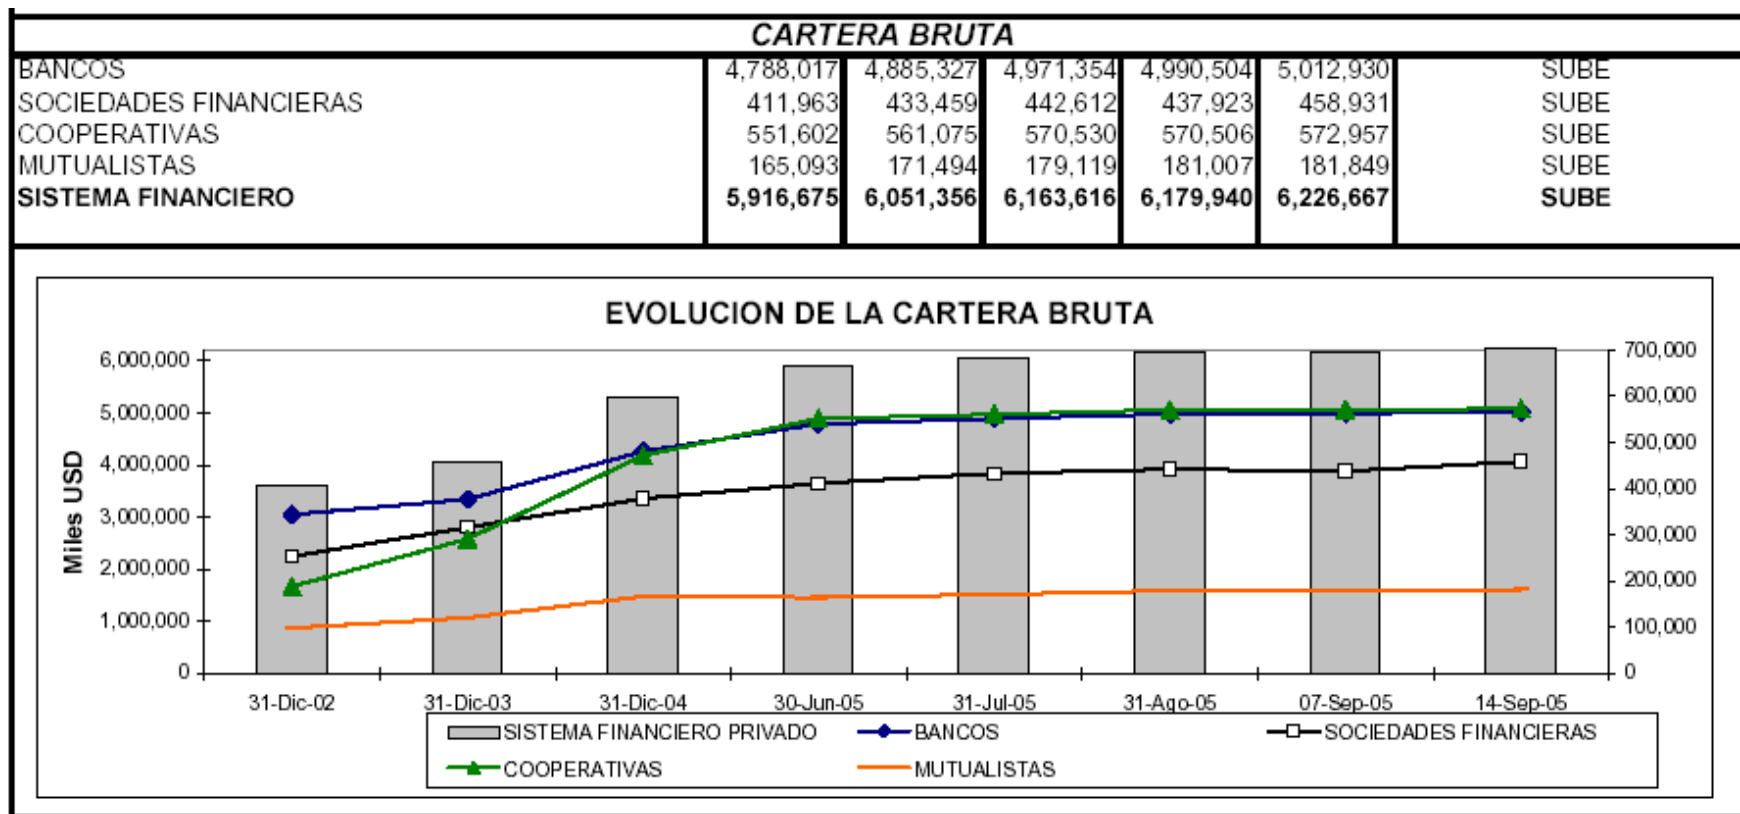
CARTERA BRUTA

| | | | | | | |
|---|---|---|---|---|---|---|
| BANCOS | 4,788,017 | 4,885,327 | 4,971,354 | 4,990,504 | 5,012,930 | SUBE |
| SOCIEDADES FINANCIERAS | 411,963 | 433,459 | 442,612 | 437,923 | 458,931 | SUBE |
| COOPERATIVAS | 551,602 | 561,075 | 570,530 | 570,506 | 572,957 | SUBE |
| MUTUALISTAS | 165,093 | 171,494 | 179,119 | 181,007 | 181,849 | SUBE |
| **SISTEMA FINANCIERO** | **5,916,675** | **6,051,356** | **6,163,616** | **6,179,940** | **6,226,667** | **SUBE** |

EVOLUCION DE LA CARTERA BRUTA

Miles USD

6,000,000
5,000,000
4,000,000
3,000,000
2,000,000
1,000,000
0

700,000
600,000
500,000
400,000
300,000
200,000
100,000
0

31-Dic-02 31-Dic-03 31-Dic-04 30-Jun-05 31-Jul-05 31-Ago-05 07-Sep-05 14-Sep-05

SISTEMA FINANCIERO PRIVADO
BANCOS
SOCIEDADES FINANCIERAS
COOPERATIVAS
MUTUALISTAS